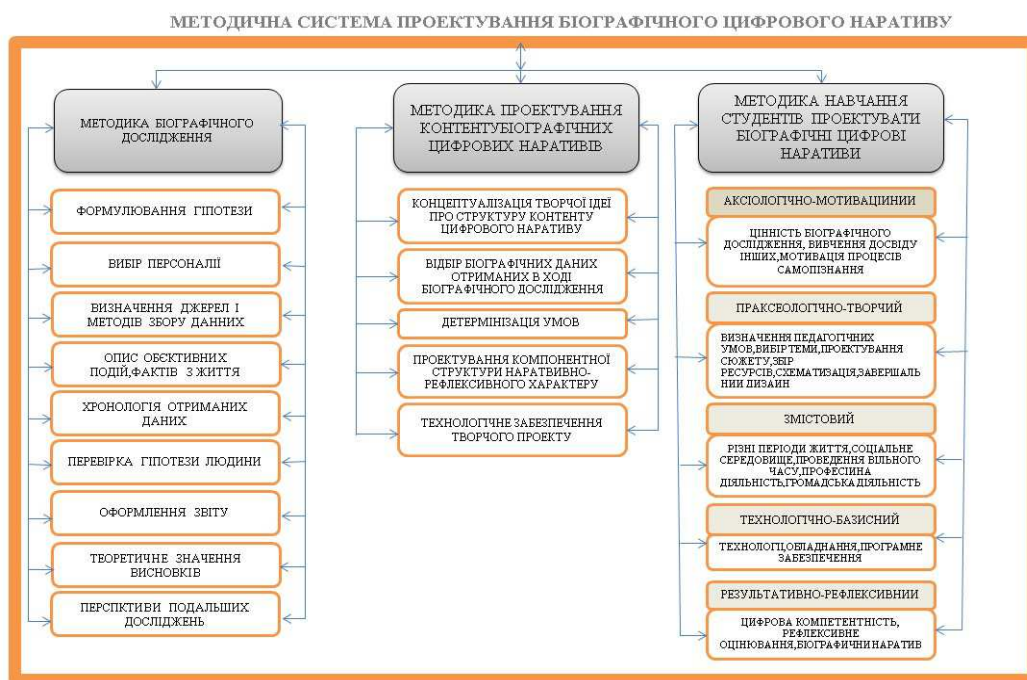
МЕТОДИЧНА СИСТЕМА ПРОЕКТУВАННЯ БІОГРАФІЧНОГО ЦИФРОВОГО НАРАТИВУ

МЕТОДИКА БІОГРАФІЧНОГО ДОСЛІДЖЕННЯ

ФОРМУЛЮВАННЯ ГІПОТЕЗИ

ВИБІР ПЕРСОНАЛІЇ

ВИЗНАЧЕННЯ ДЖЕРЕЛ І МЕТОДІВ ЗБОРУ ДАННИХ

ОПИС ОБ'ЄКТИВНИХ ПОДІЙ,ФАКТІВ З ЖИТТЯ

ХРОНОЛОГІЯ ОТРИМАНИХ ДАНИХ

ПЕРЕВІРКА ГІПОТЕЗИ ЛЮДИНИ

ОФОРМЛЕННЯ ЗВІТУ

ТЕОРЕТИЧНЕ ЗНАЧЕННЯ ВИСНОВКІВ

ПЕРСПКТИВИ ПОДАЛЬШИХ ДОСЛІДЖЕНЬ

МЕТОДИКА ПРОЕКТУВАННЯ КОНТЕНТУБІОГРАФІЧНИХ ЦИФРОВИХ НАРАТИВІВ

КОНЦЕПТУАЛІЗАЦІЯ ТВОРЧОЇ ІДЕЇ ПРО СТРУКТУРУ КОНТЕНТУ ЦИФРОВОГО НАРАТИВУ

ВІДБІР БІОГРАФІЧНИХ ДАНИХ ОТРИМАНИХ В ХОДІ БІОГРАФІЧНОГО ДОСЛІДЖЕННЯ

ДЕТЕРМІНІЗАЦІЯ УМОВ

ПРОЕКТУВАННЯ КОМПОНЕНТНОЇ СТРУКТУРИ НАРАТИВНО-РЕФЛЕКСИВНОГО ХАРАКТЕРУ

ТЕХНОЛОГІЧНЕ ЗАБЕЗПЕЧЕННЯ ТВОРЧОГО ПРОЕКТУ

МЕТОДИКА НАВЧАННЯ СТУДЕНТІВ ПРОЕКТУВАТИ БІОГРАФІЧНІ ЦИФРОВІ НАРАТИВИ

АКСІОЛОГІЧНО-МОТИВАЦИЙНИЙ

ЦІННІСТЬ БІОГРАФІЧНОГО ДОСЛІДЖЕННЯ, ВИВЧЕННЯ ДОСВІДУ ІНШИХ,МОТИВАЦІЯ ПРОЦЕСІВ САМОПІЗНАННЯ

ПРАКСЕОЛОГІЧНО-ТВОРЧИЙ

ВИЗНАЧЕННЯ ПЕДАГОГІЧНИХ УМОВ,ВИБІР ТЕМИ,ПРОЕКТУВАННЯ СЮЖЕТУ,ЗБІР РЕСУРСІВ,СХЕМАТИЗАЦІЯ,ЗАВЕРШАЛЬНИЙ ДИЗАЙН

ЗМІСТОВИЙ

РІЗНІ ПЕРІОДИ ЖИТТЯ,СОЦІАЛЬНЕ СЕРЕДОВИЩЕ,ПРОВЕДЕННЯ ВІЛЬНОГО ЧАСУ,ПРОФЕСІЙНА ДІЯЛЬНІСТЬ,ГРОМАДСЬКА ДІЯЛЬНІСТЬ

ТЕХНОЛОГІЧНО-БАЗИСНИЙ

ТЕХНОЛОГ.ОБЛАДНАННЯ,ПРОГРАМНЕ ЗАБЕЗПЕЧЕННЯ

РЕЗУЛЬТАТИВНО-РЕФЛЕКСИВНИЙ

ЦИФРОВА КОМПЕТЕНТНІСТЬ, РЕФЛЕКСИВНЕ ОЦІНЮВАННЯ,БІОГРАФІЧНИЙ НАРАТИВ